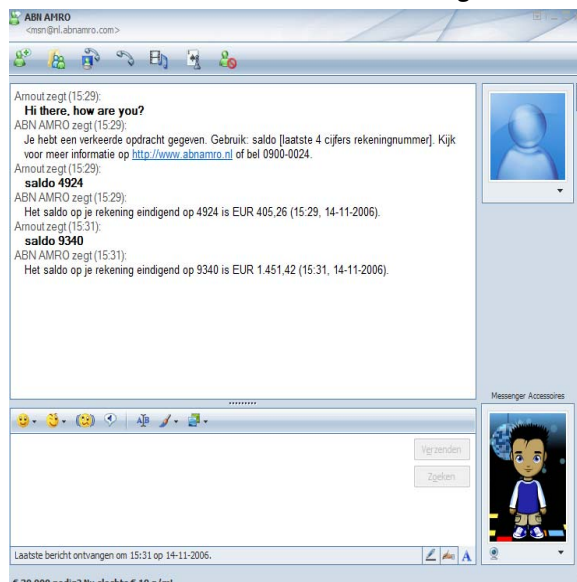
ABN AMRO
<msn@nl.abnamro.com>

Arnout zegt (15:29):
Hi there, how are you?
ABN AMRO zegt (15:29):
Je hebt een verkeerde opdracht gegeven. Gebruik: saldo [laatste 4 cijfers rekeningnummer]. Kijk voor meer informatie op http://www.abnamro.nl of bel 0900-0024.
Arnout zegt (15:29):
saldo 4924
ABN AMRO zegt (15:29):
Het saldo op je rekening eindigend op 4924 is EUR 405,26 (15:29, 14-11-2006).
Arnout zegt (15:31):
saldo 9340
ABN AMRO zegt (15:31):
Het saldo op je rekening eindigend op 9340 is EUR 1.451,42 (15:31, 14-11-2006).

Messenger Accessoires

Verzenden
Zoeken

Laatste bericht ontvangen om 15:31 op 14-11-2006.

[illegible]